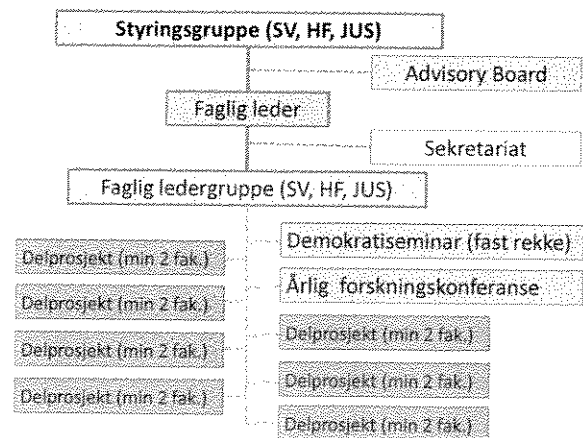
Styringsgruppe (SV, HF, JUS)

Advisory Board

Faglig leder

Sekretariat

Faglig ledergruppe (SV, HF, JUS)

Delprosjekt (min 2 fak.)

Delprosjekt (min 2 fak.)

Delprosjekt (min 2 fak.)

Delprosjekt (min 2 fak.)

Demokratiseminar (fast rekke)

Årlig forskningskonferanse

Delprosjekt (min 2 fak.)

Delprosjekt (min 2 fak.)

Delprosjekt (min 2 fak.)